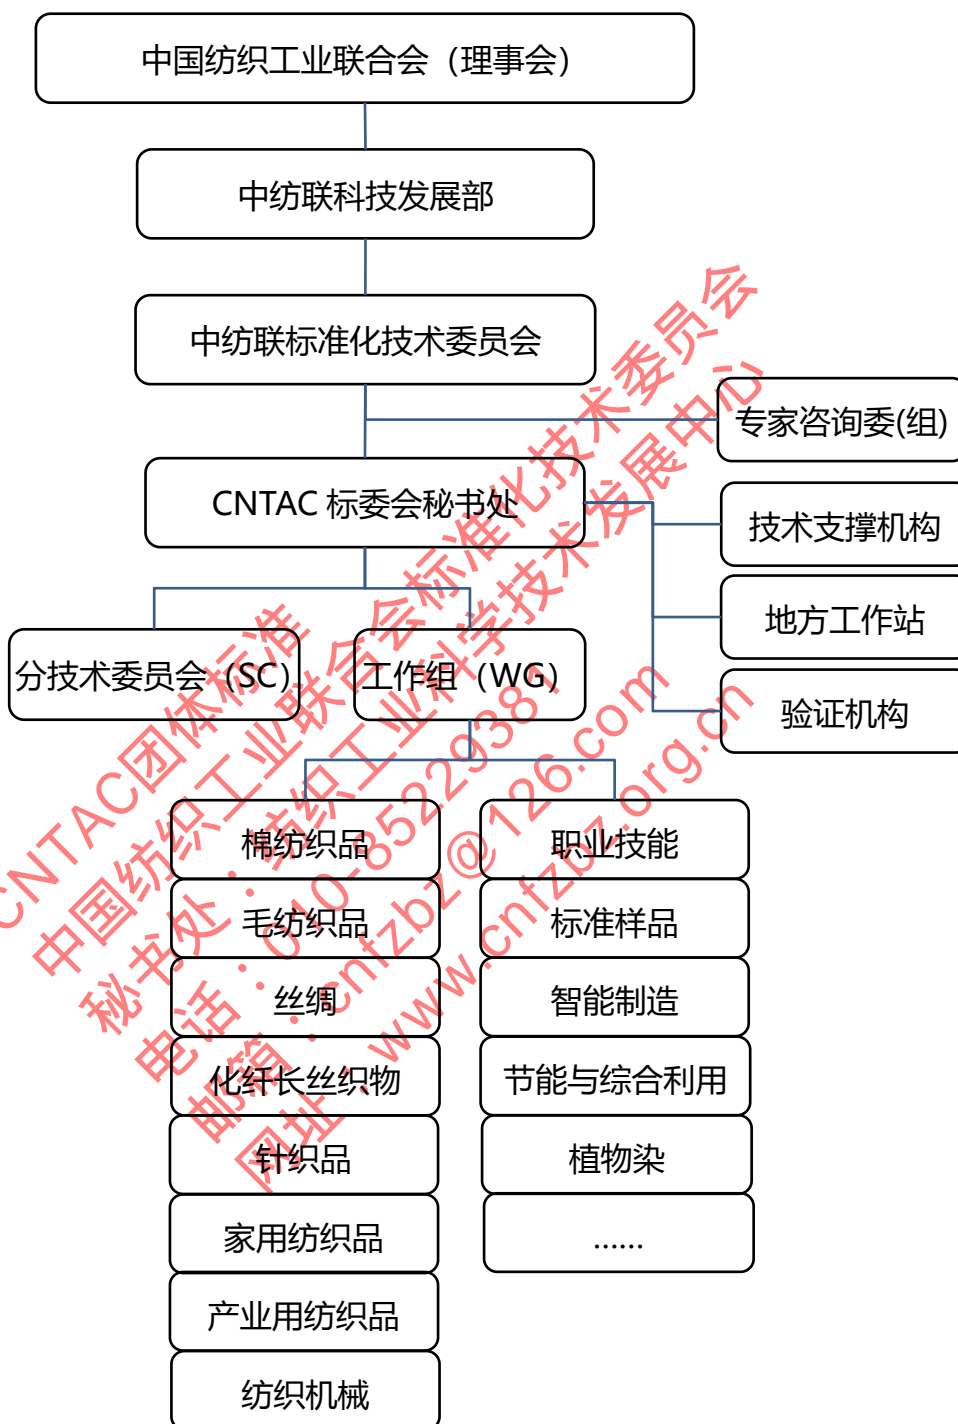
中国纺织工业联合会（理事会）

中纺联科技发展部

中纺联标准化技术委员会

专家咨询委(组)

CNTAC 标委会秘书处

技术支撑机构

地方工作站

验证机构

分技术委员会（SC）

工作组（WG）

棉纺织品

毛纺织品

丝绸

化纤长丝织物

针织品

家用纺织品

产业用纺织品

纺织机械

职业技能

标准样品

智能制造

节能与综合利用

植物染

......

CNTAC团体标准
中国纺织工业联合会标准化技术委员会
秘书处：纺织工业科学技术发展中心
电话：010-65229381
邮箱：cntzbz@126.com
网址：www.cnftzbz.org.cn